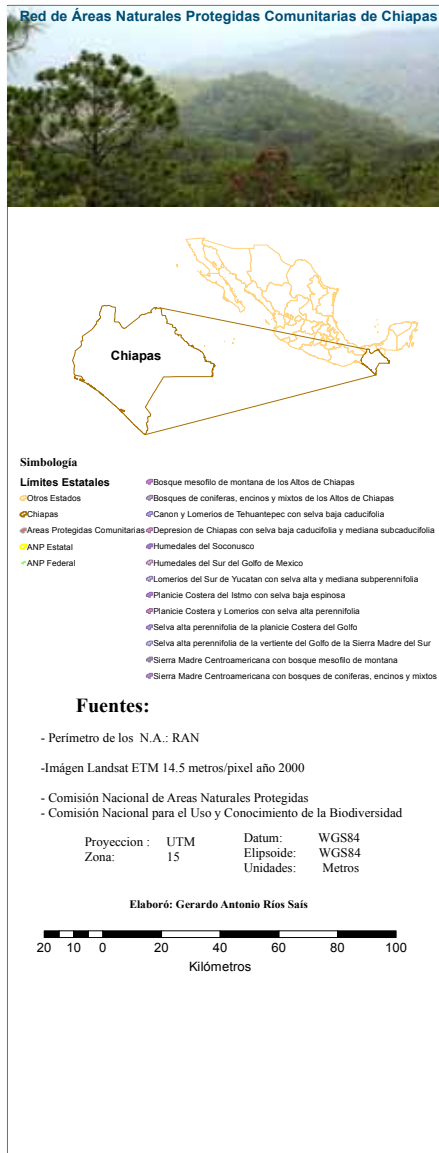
Red de Áreas Naturales Protegidas Comunitarias de Chiapas

Chiapas

Simbología

Límites Estatales
Otros Estados
Chiapas
Areas Protegidas Comunitarias
ANP Estatal
ANP Federal

Bosque mesofilo de montana de los Altos de Chiapas
Bosques de coniferas, encinos y mixtos de los Altos de Chiapas
Canon y Lomerios de Tehuantepec con selva baja caducifolia
Depresion de Chiapas con selva baja caducifolia y mediana subcaducifolia
Humedales del Soconusco
Humedales del Sur del Golfo de Mexico
Lomerios del Sur de Yucatan con selva alta y mediana subperennifolia
Planicie Costera del Istmo con selva baja espinosa
Planicie Costera y Lomerios con selva alta perennifolia
Selva alta perennifolia de la planicie Costera del Golfo
Selva alta perennifolia de la vertiente del Golfo de la Sierra Madre del Sur
Sierra Madre Centroamericana con bosque mesofilo de montana
Sierra Madre Centroamericana con bosques de coniferas, encinos y mixtos

Fuentes:

- Perímetro de los N.A.: RAN

-Imágen Landsat ETM 14.5 metros/pixel año 2000

- Comisión Nacional de Areas Naturales Protegidas
- Comisión Nacional para el Uso y Conocimiento de la Biodiversidad

Proyeccion : UTM
Zona: 15

Datum: WGS84
Elipsoide: WGS84
Unidades: Metros

Elaboró: Gerardo Antonio Ríos Saís

20 10 0 20 40 60 80 100
Kilómetros